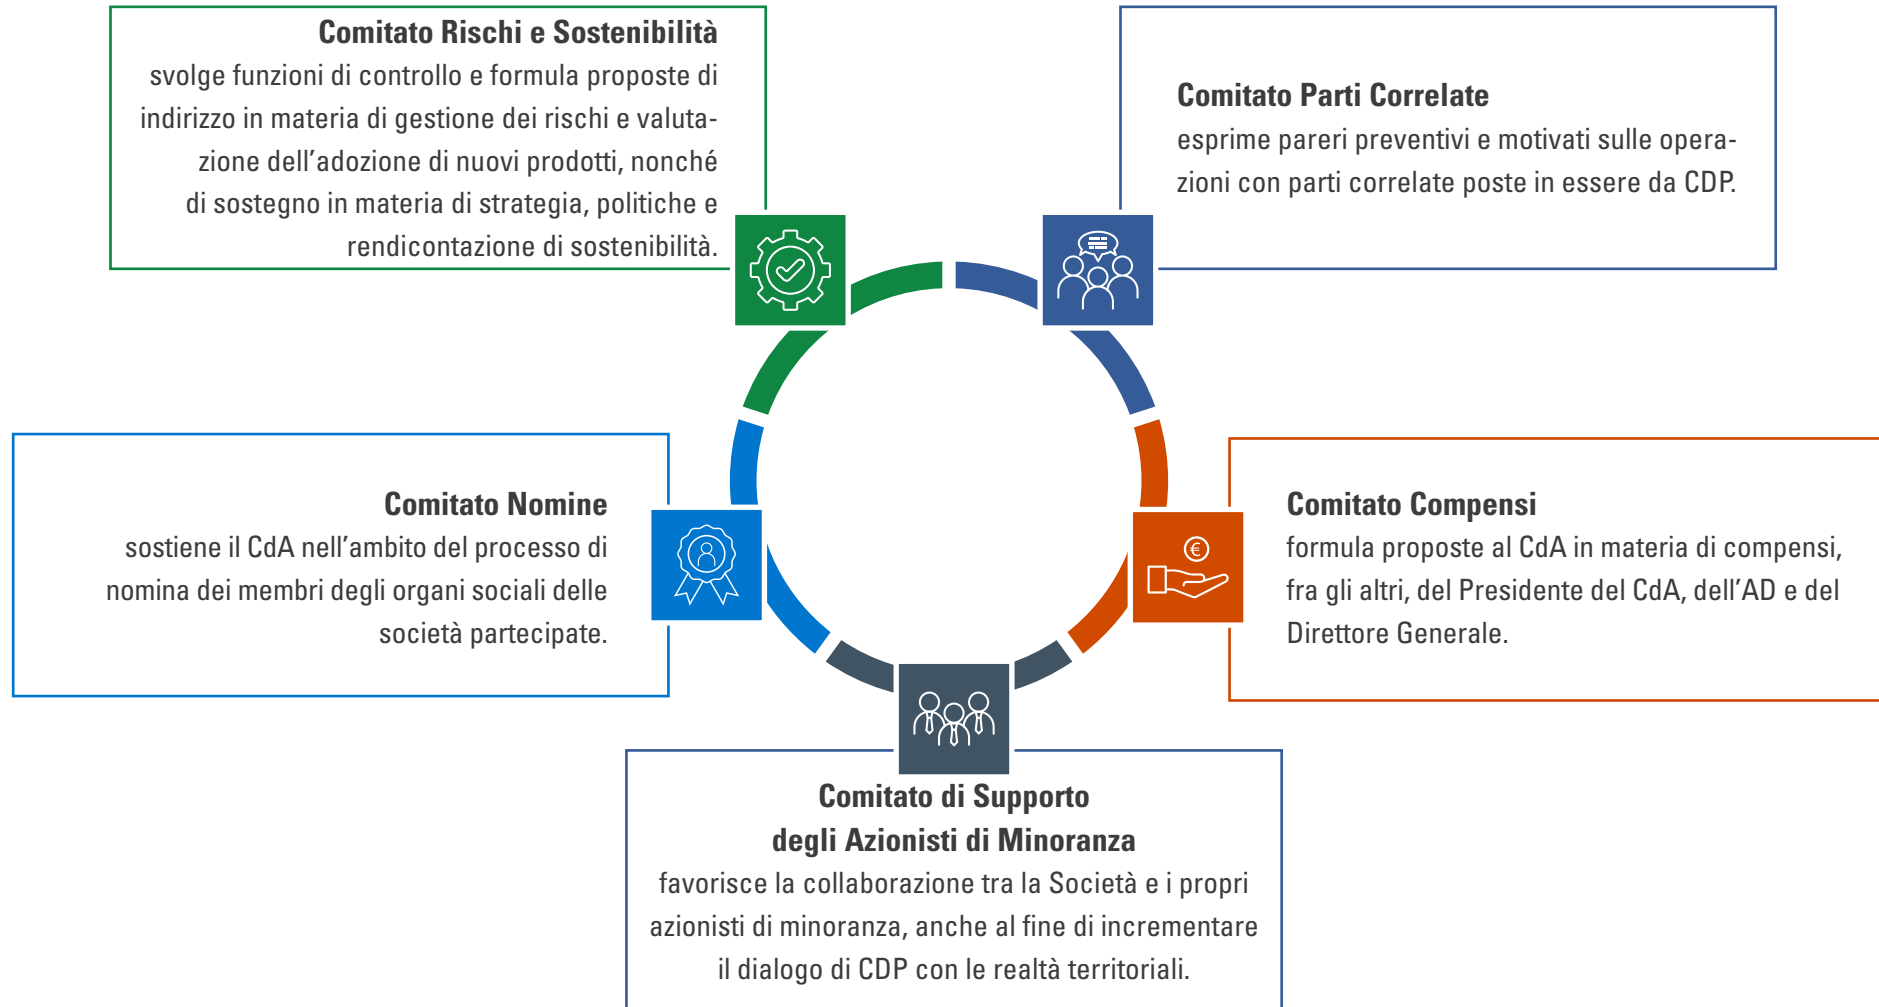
**Comitato Rischi e Sostenibilità**
svolge funzioni di controllo e formula proposte di indirizzo in materia di gestione dei rischi e valutazione dell'adozione di nuovi prodotti, nonché di sostegno in materia di strategia, politiche e rendicontazione di sostenibilità.

**Comitato Parti Correlate**
esprime pareri preventivi e motivati sulle operazioni con parti correlate poste in essere da CDP.

**Comitato Nomine**
sostiene il CdA nell'ambito del processo di nomina dei membri degli organi sociali delle società partecipate.

**Comitato Compensi**
formula proposte al CdA in materia di compensi, fra gli altri, del Presidente del CdA, dell'AD e del Direttore Generale.

€

**Comitato di Supporto degli Azionisti di Minoranza**
favorisce la collaborazione tra la Società e i propri azionisti di minoranza, anche al fine di incrementare il dialogo di CDP con le realtà territoriali.